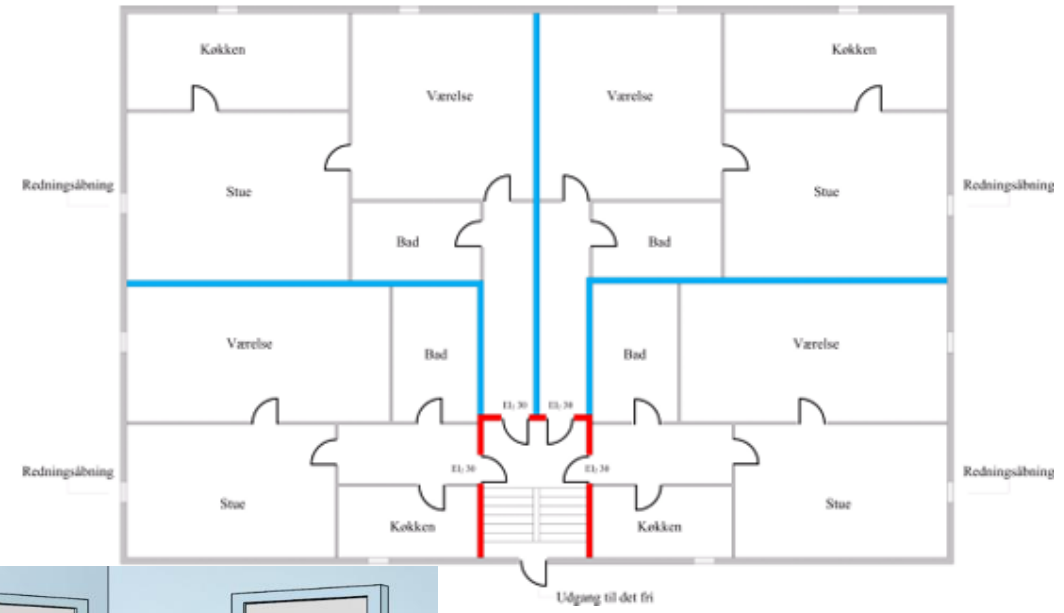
Køkken

Værelse

Værelse

Køkken

Redningsåbning

Stue

Stue

Redningsåbning

Bad

Bad

Værelse

Bad

Bad

Værelse

EI2 30

EI2 30

Redningsåbning

EI2 30

EI2 30

Redningsåbning

Stue

Køkken

Køkken

Stue

Udgang til det fri